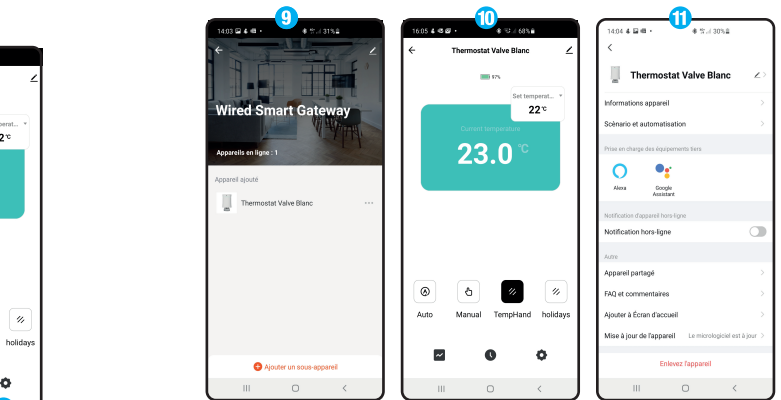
2 °C

holidays

9

14:03 31%

Wired Smart Gateway

Appareils en ligne : 1

Appareil ajouté

Thermostat Valve Blanc

Ajouter un sous-appareil

10

16:05 68%

Thermostat Valve Blanc

97%

Set temperat...

22 °C

Current temperature

23.0 °C

Auto

Manual

TempHand

holidays

11

14:04 30%

Thermostat Valve Blanc

Informations appareil

Scénario et automatisation

Prise en charge des équipements tiers

Alexa

Google Assistant

Notification d'appareil hors-ligne

Notification hors-ligne

Autre

Appareil partagé

FAQ et commentaires

Ajouter à Écran d'accueil

Mise à jour de l'appareil

Le micrologiciel est à jour

Enlevez l'appareil